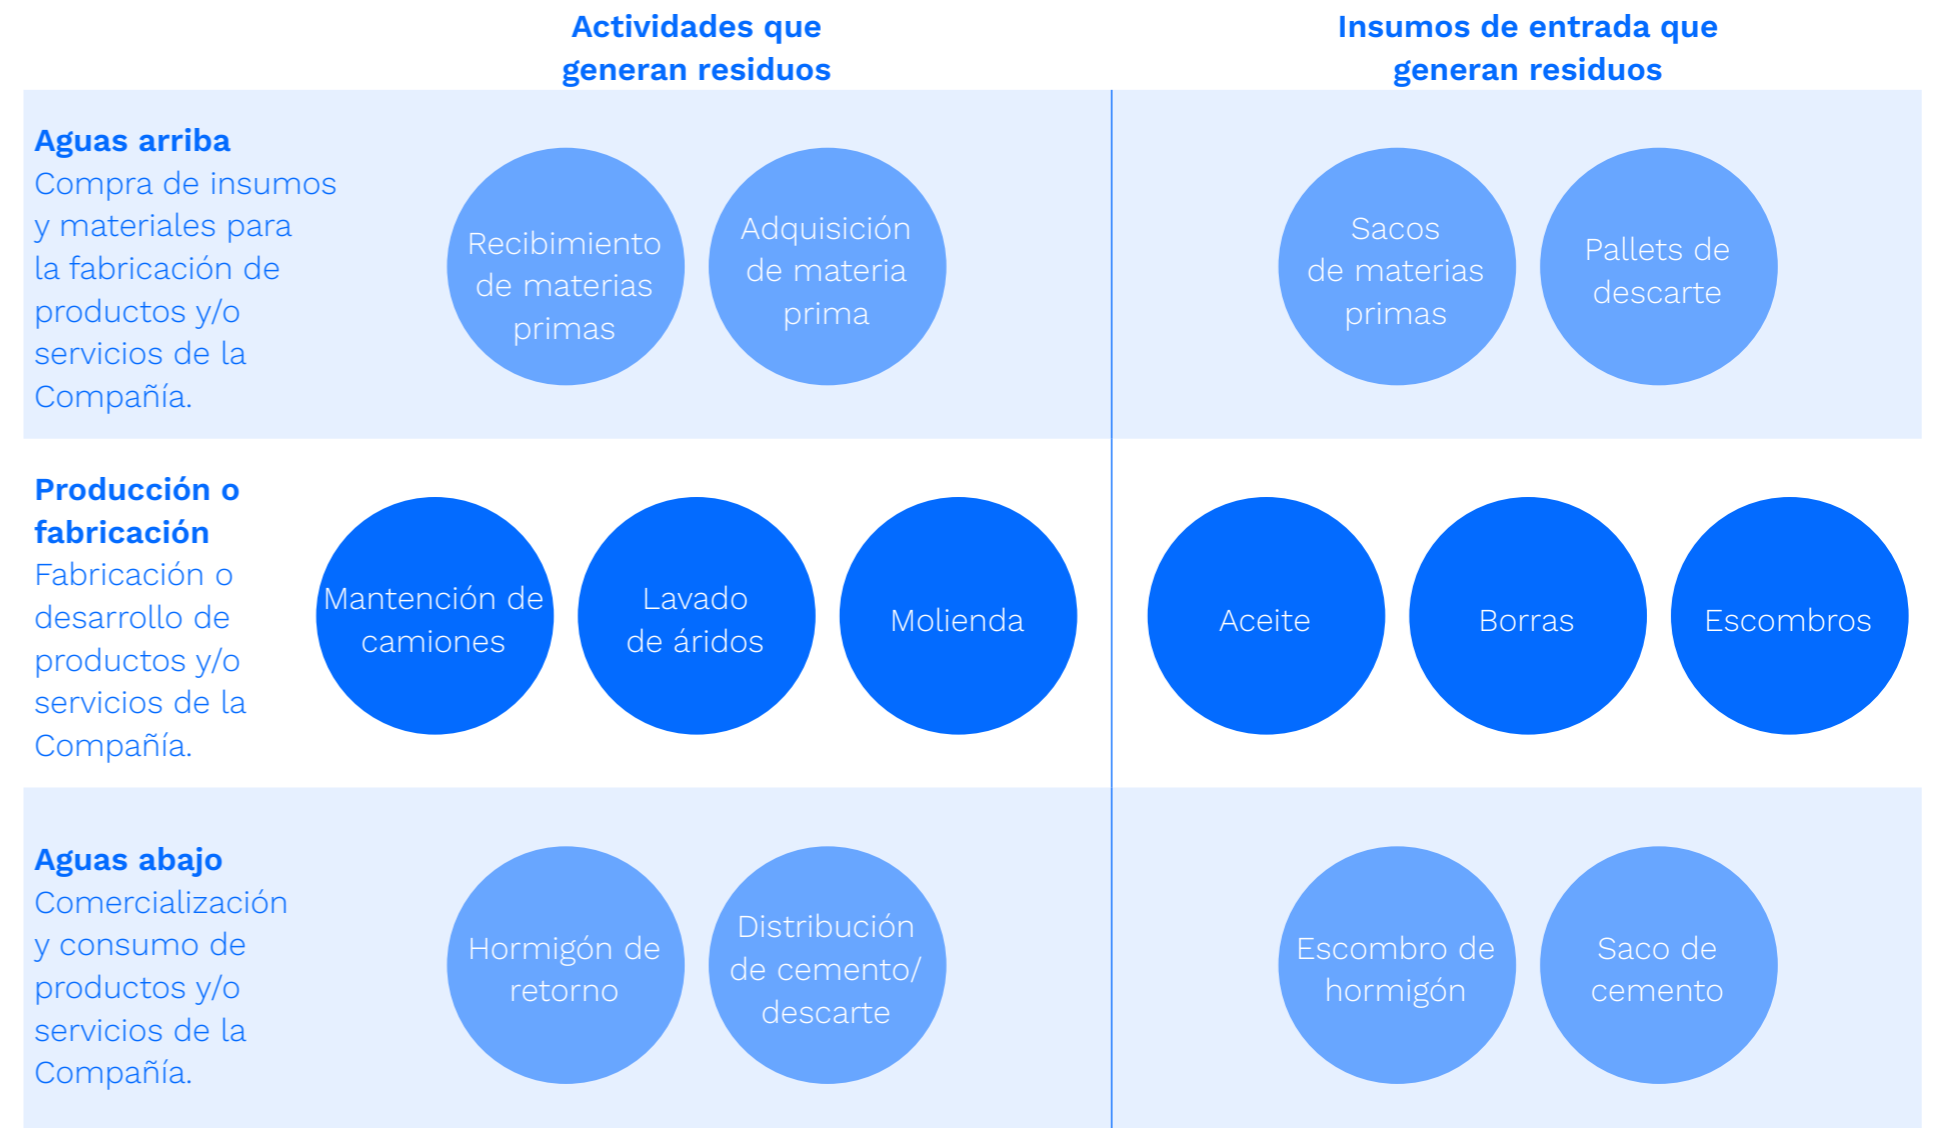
|  | Actividades que generan residuos | Insumos de entrada que generan residuos |
|---|---|---|
| **Aguas arriba** Compra de insumos y materiales para la fabricación de productos y/o servicios de la Compañía. | Recibimiento de materias primas; Adquisición de materia prima | Sacos de materias primas; Pallets de descarte |
| **Producción o fabricación** Fabricación o desarrollo de productos y/o servicios de la Compañía. | Mantención de camiones; Lavado de áridos; Molienda | Aceite; Borras; Escombros |
| **Aguas abajo** Comercialización y consumo de productos y/o servicios de la Compañía. | Hormigón de retorno; Distribución de cemento/ descarte | Escombro de hormigón; Saco de cemento |